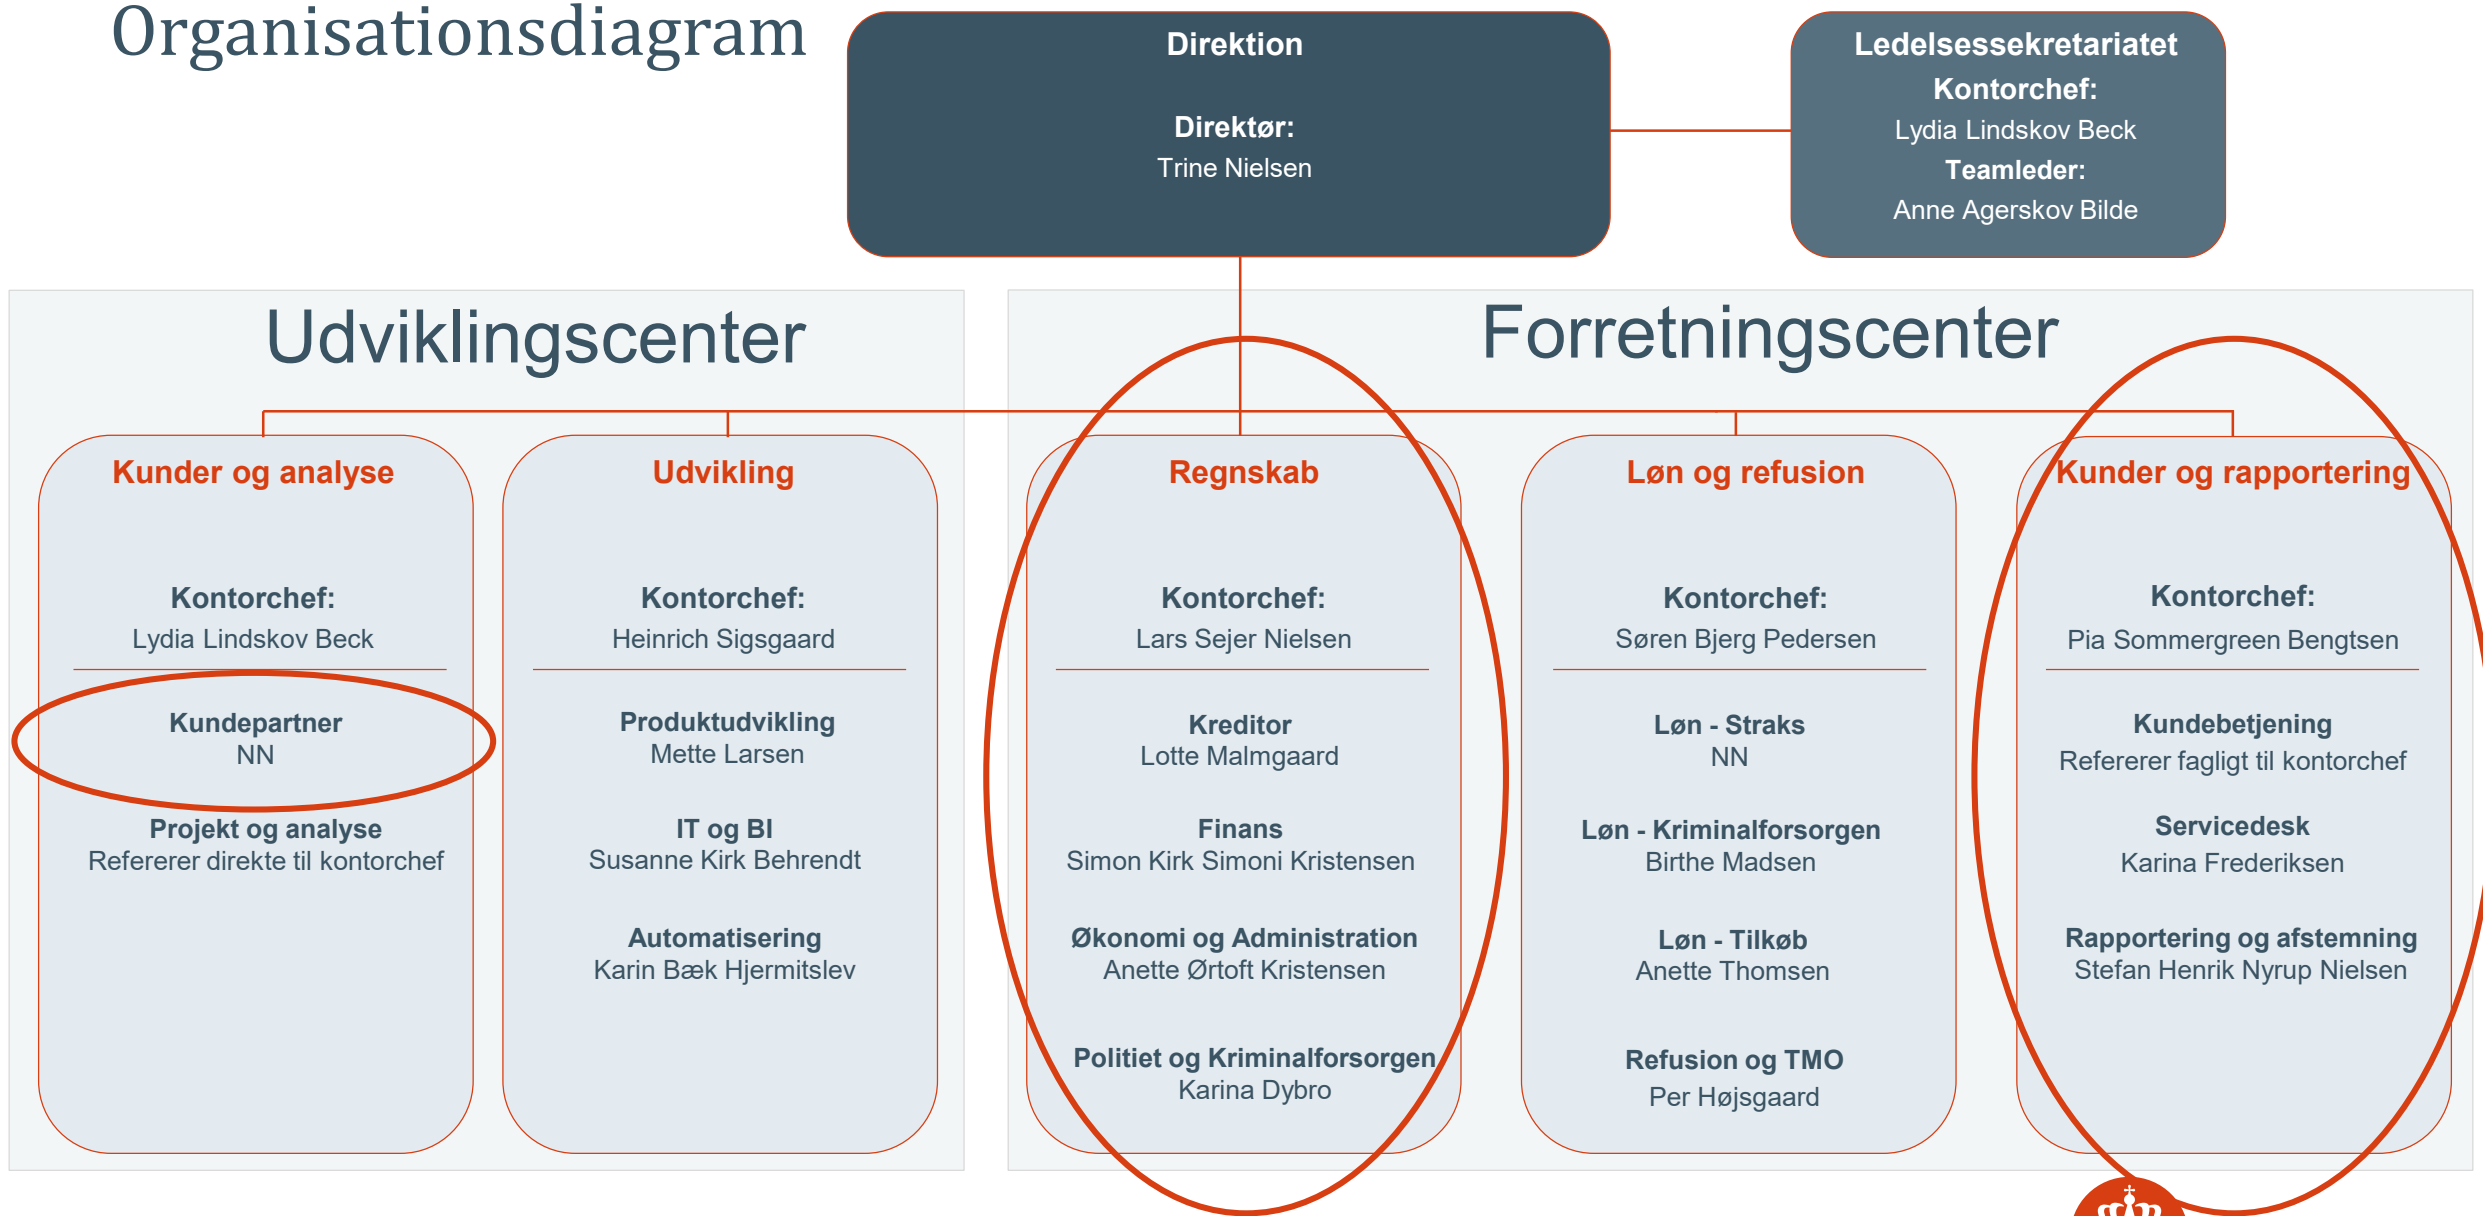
Organisationsdiagram

Direktion

Direktør:
Trine Nielsen

Ledelsessekretariatet
Kontorchef:
Lydia Lindskov Beck
Teamleder:
Anne Agerskov Bilde

Udviklingscenter

Kunder og analyse

Kontorchef:
Lydia Lindskov Beck

Kundepartner
NN

Projekt og analyse
Refererer direkte til kontorchef

Udvikling

Kontorchef:
Heinrich Sigsgaard

Produktudvikling
Mette Larsen

IT og BI
Susanne Kirk Behrendt

Automatisering
Karin Bæk Hjermitslev

Forretningscenter

Regnskab

Kontorchef:
Lars Sejer Nielsen

Kreditor
Lotte Malmgaard

Finans
Simon Kirk Simoni Kristensen

Økonomi og Administration
Anette Ørtoft Kristensen

Politiet og Kriminalforsorgen
Karina Dybro

Løn og refusion

Kontorchef:
Søren Bjerg Pedersen

Løn - Straks
NN

Løn - Kriminalforsorgen
Birthe Madsen

Løn - Tilkøb
Anette Thomsen

Refusion og TMO
Per Højsgaard

Kunder og rapportering

Kontorchef:
Pia Sommergreen Bengtsen

Kundebetjening
Refererer fagligt til kontorchef

Servicedesk
Karina Frederiksen

Rapportering og afstemning
Stefan Henrik Nyrup Nielsen